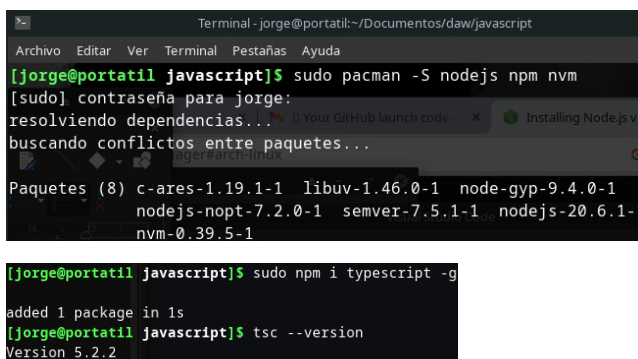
Terminal - jorge@portatil:~/Documentos/daw/javascript

Archivo Editar Ver Terminal Pestañas Ayuda

[jorge@portatil javascript]$ sudo pacman -S nodejs npm nvm
[sudo] contraseña para jorge:
resolviendo dependencias...
buscando conflictos entre paquetes...

Paquetes (8) c-ares-1.19.1-1 libuv-1.46.0-1 node-gyp-9.4.0-1 nodejs-nopt-7.2.0-1 semver-7.5.1-1 nodejs-20.6.1- nvm-0.39.5-1

[jorge@portatil javascript]$ sudo npm i typescript -g

added 1 package in 1s
[jorge@portatil javascript]$ tsc --version
Version 5.2.2